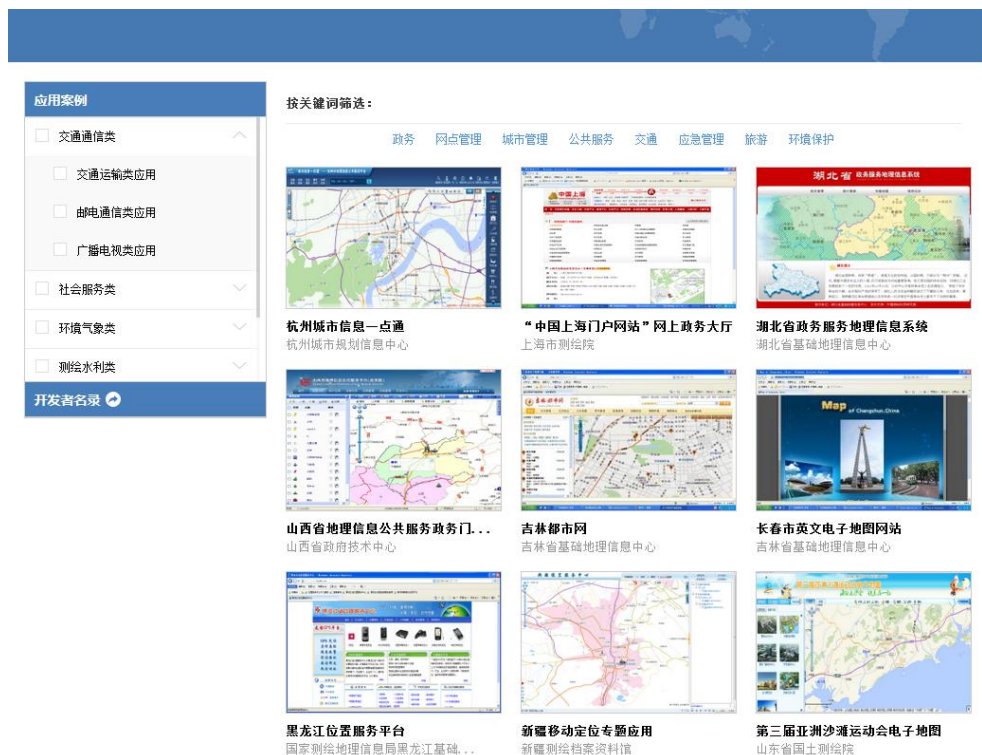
应用案例

交通通信类

交通运输类应用

邮电通信类应用

广播电视类应用

社会服务类

环境气象类

测绘水利类

开发者名录

按关键词筛选：

政务　网点管理　城市管理　公共服务　交通　应急管理　旅游　环境保护

杭州城市信息一点通
杭州城市规划信息中心

“中国上海门户网站”网上政务大厅
上海市测绘院

湖北省政务服务地理信息系统
湖北省基础地理信息中心

山西省地理信息公共服务政务门...
山西省政府技术中心

吉林都市网
吉林省基础地理信息中心

长春市英文电子地图网站
吉林省基础地理信息中心

黑龙江位置服务平台
国家测绘地理信息局黑龙江基础...

新疆移动定位专题应用
新疆测绘档案资料馆

第三届亚洲沙滩运动会电子地图
山东省国土测绘院